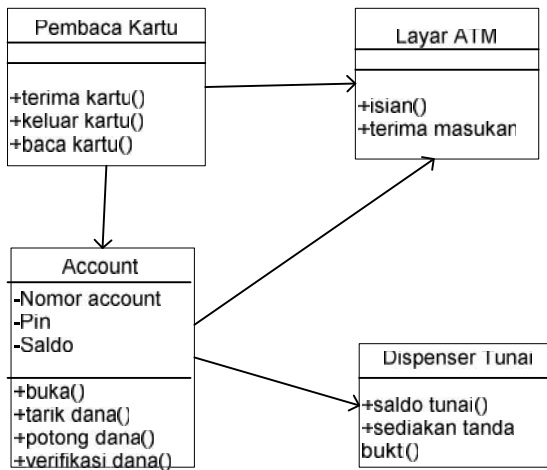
Pembaca Kartu

+terima kartu()
+keluar kartu()
+baca kartu()

Layar ATM

+isian()
+terima masukan

Account

-Nomor account
-Pin
-Saldo

+buka()
+tarik dana()
+potong dana()
+verifikasi dana()

Dispenser Tunai

+saldo tunai()
+sediakan tanda bukt()